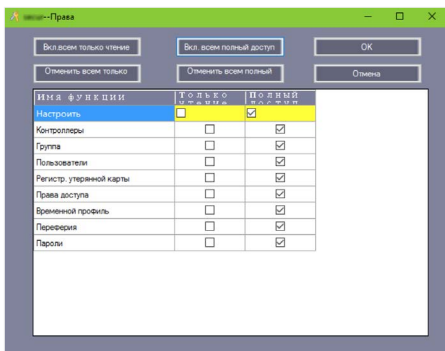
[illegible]--Права

Вкл.всем только чтение
Вкл. всем полный доступ
OK
Отменить всем только
Отменить всем полный
Отмена

| Имя функции | Только чтение | Полный доступ |
|---|---|---|
| Настроить | ☐ | ☑ |
| Контроллеры | ☐ | ☑ |
| Группа | ☐ | ☑ |
| Пользователи | ☐ | ☑ |
| Регистр. утерянной карты | ☐ | ☑ |
| Права доступа | ☐ | ☑ |
| Временной профиль | ☐ | ☑ |
| Переферия | ☐ | ☑ |
| Пароли | ☐ | ☑ |